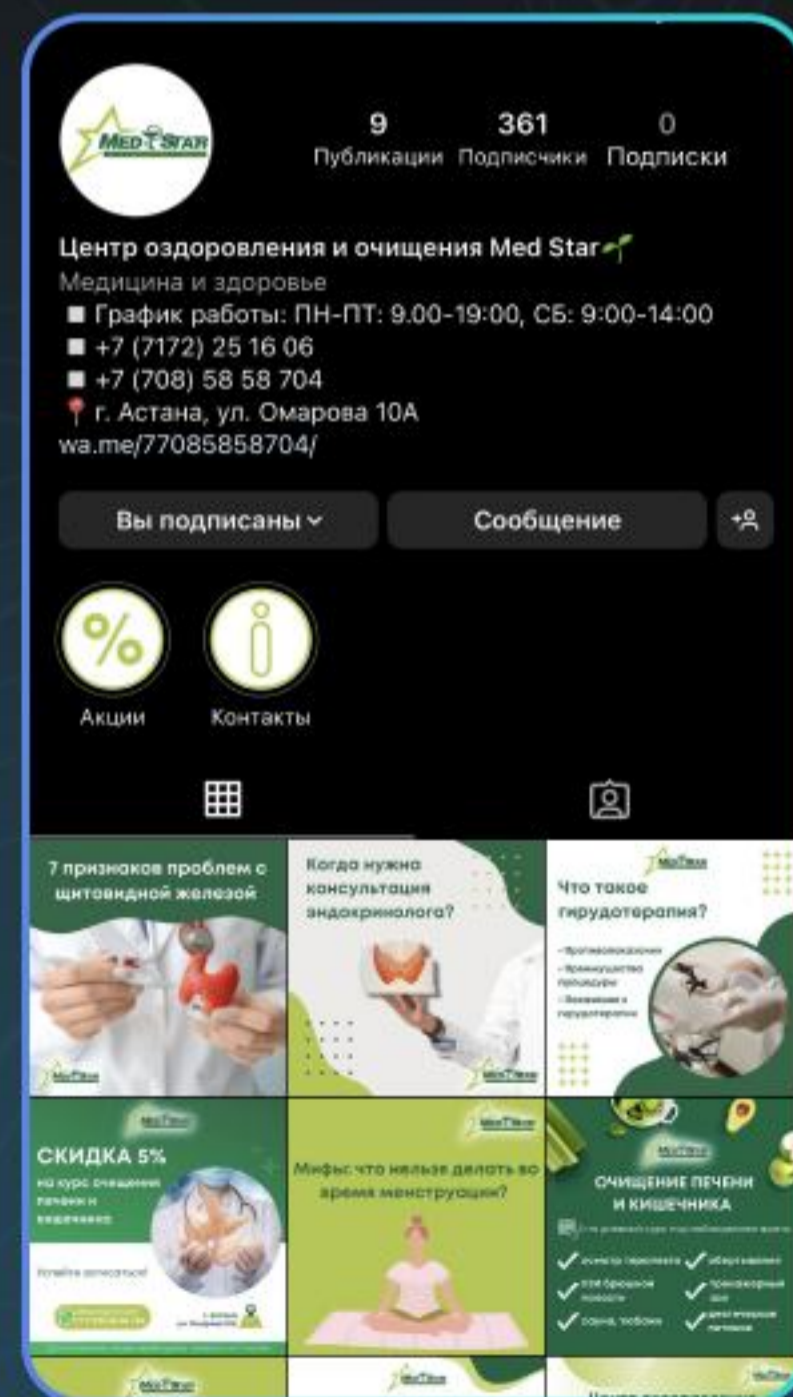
MED STAR

9
Публикации

361
Подписчики

0
Подписки

Центр оздоровления и очищения Med Star
Медицина и здоровье
■ График работы: ПН-ПТ: 9.00-19:00, СБ: 9:00-14:00
■ +7 (7172) 25 16 06
■ +7 (708) 58 58 704
г. Астана, ул. Омарова 10А
wa.me/77085858704/

Вы подписаны

Сообщение

Акции

Контакты

7 признаков проблем с щитовидной железой

Когда нужна консультация эндокринолога?

Что такое гирудотерапия?

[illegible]

СКИДКА 5%
на курс очищения печени и кишечника

Успейте записаться!

Мифы: что нельзя делать во время менструации?

ОЧИЩЕНИЕ ПЕЧЕНИ И КИШЕЧНИКА

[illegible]